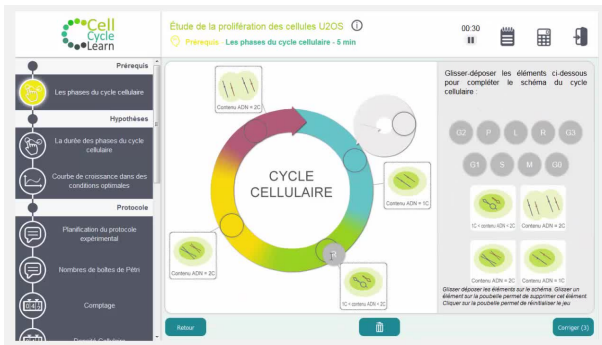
Cell Cycle Learn

Étude de la prolifération des cellules U2OS ⓘ

Prérequis · Les phases du cycle cellulaire - 5 min

00:30

Prérequis

Les phases du cycle cellulaire

Hypothèses

La durée des phases du cycle cellulaire

Courbe de croissance dans des conditions optimales

Protocole

Planification du protocole expérimental

Nombres de boîtes de Pétri

Comptage

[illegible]

Contenu ADN = 2C

CYCLE CELLULAIRE

Contenu ADN = 1C

Contenu ADN = 2C

1C < contenu ADN < 2C

Glisser-déposer les éléments ci-dessous pour compléter le schéma du cycle cellulaire :

G2

P

L

R

G3

G1

S

M

G0

1C < contenu ADN < 2C

Contenu ADN = 2C

Contenu ADN = 2C

Contenu ADN = 1C

Glisser déposer les éléments sur le schéma. Glisser un élément sur la poubelle permet de supprimer cet élément. Cliquer sur la poubelle permet de réinitialiser le jeu.

Retour

Corriger (3)